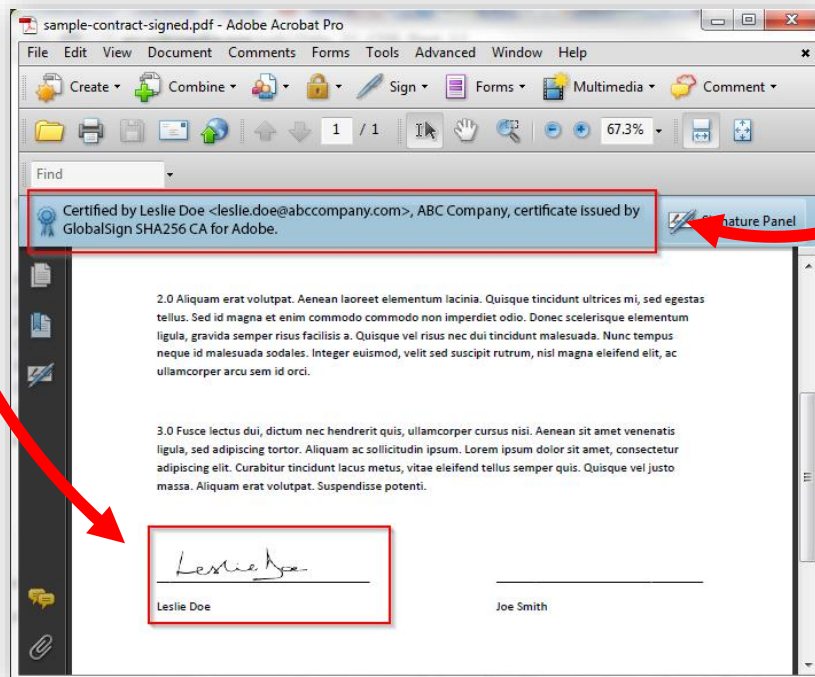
sample-contract-signed.pdf - Adobe Acrobat Pro

File Edit View Document Comments Forms Tools Advanced Window Help

Create Combine Sign Forms Multimedia Comment

1 / 1 67.3%

Find

Certified by Leslie Doe <leslie.doe@abccompany.com>, ABC Company, certificate issued by GlobalSign SHA256 CA for Adobe.

Si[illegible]ature Panel

2.0 Aliquam erat volutpat. Aenean laoreet elementum lacinia. Quisque tincidunt ultrices mi, sed egestas tellus. Sed id magna et enim commodo commodo non imperdiet odio. Donec scelerisque elementum ligula, gravida semper risus facilisis a. Quisque vel risus nec dui tincidunt malesuada. Nunc tempus neque id malesuada sodales. Integer euismod, velit sed suscipit rutrum, nisl magna eleifend elit, ac ullamcorper arcu sem id orci.

3.0 Fusce lectus dui, dictum nec hendrerit quis, ullamcorper cursus nisi. Aenean sit amet venenatis ligula, sed adipiscing tortor. Aliquam ac sollicitudin ipsum. Lorem ipsum dolor sit amet, consectetur adipiscing elit. Curabitur tincidunt lacus metus, vitae eleifend tellus semper quis. Quisque vel justo massa. Aliquam erat volutpat. Suspendisse potenti.

Leslie Doe

Leslie Doe

Joe Smith